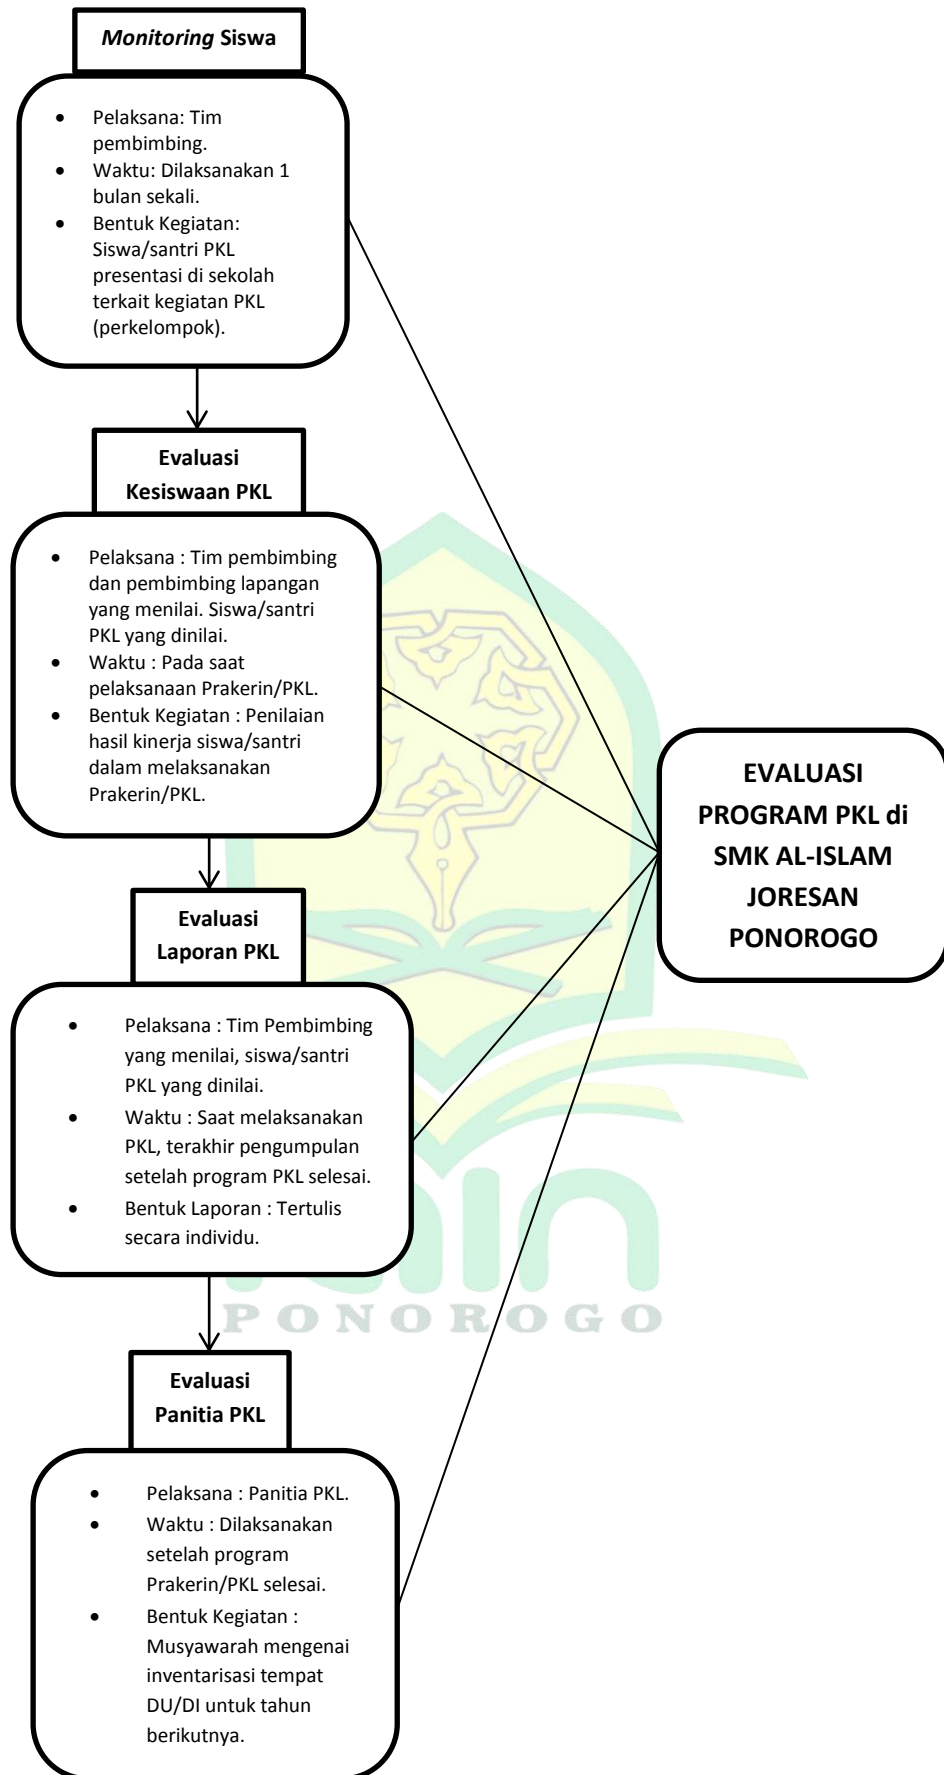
*Monitoring* Siswa

- Pelaksana: Tim pembimbing.
- Waktu: Dilaksanakan 1 bulan sekali.
- Bentuk Kegiatan: Siswa/santri PKL presentasi di sekolah terkait kegiatan PKL (perkelompok).

Evaluasi Kesiswaan PKL

- Pelaksana : Tim pembimbing dan pembimbing lapangan yang menilai. Siswa/santri PKL yang dinilai.
- Waktu : Pada saat pelaksanaan Prakerin/PKL.
- Bentuk Kegiatan : Penilaian hasil kinerja siswa/santri dalam melaksanakan Prakerin/PKL.

Evaluasi Laporan PKL

- Pelaksana : Tim Pembimbing yang menilai, siswa/santri PKL yang dinilai.
- Waktu : Saat melaksanakan PKL, terakhir pengumpulan setelah program PKL selesai.
- Bentuk Laporan : Tertulis secara individu.

Evaluasi Panitia PKL

- Pelaksana : Panitia PKL.
- Waktu : Dilaksanakan setelah program Prakerin/PKL selesai.
- Bentuk Kegiatan : Musyawarah mengenai inventarisasi tempat DU/DI untuk tahun berikutnya.

EVALUASI PROGRAM PKL di SMK AL-ISLAM JORESAN PONOROGO

PONOROGO